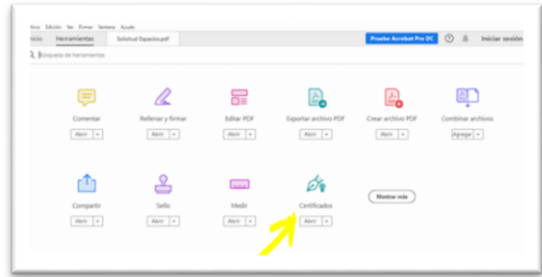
Inicio Edición Ver Firmar Ventana Ayuda
icio Herramientas Solicitud Espacios.pdf
Pruebe Acrobat Pro DC
Iniciar sesión
Búsqueda de herramientas

Comentar
Abrir
Rellenar y firmar
Abrir
Editar PDF
Abrir
Exportar archivo PDF
Abrir
Crear archivo PDF
Abrir
Combinar archivos
Agregar

Compartir
Abrir
Sello
Abrir
Medir
Abrir
Certificados
Abrir
Mostrar más